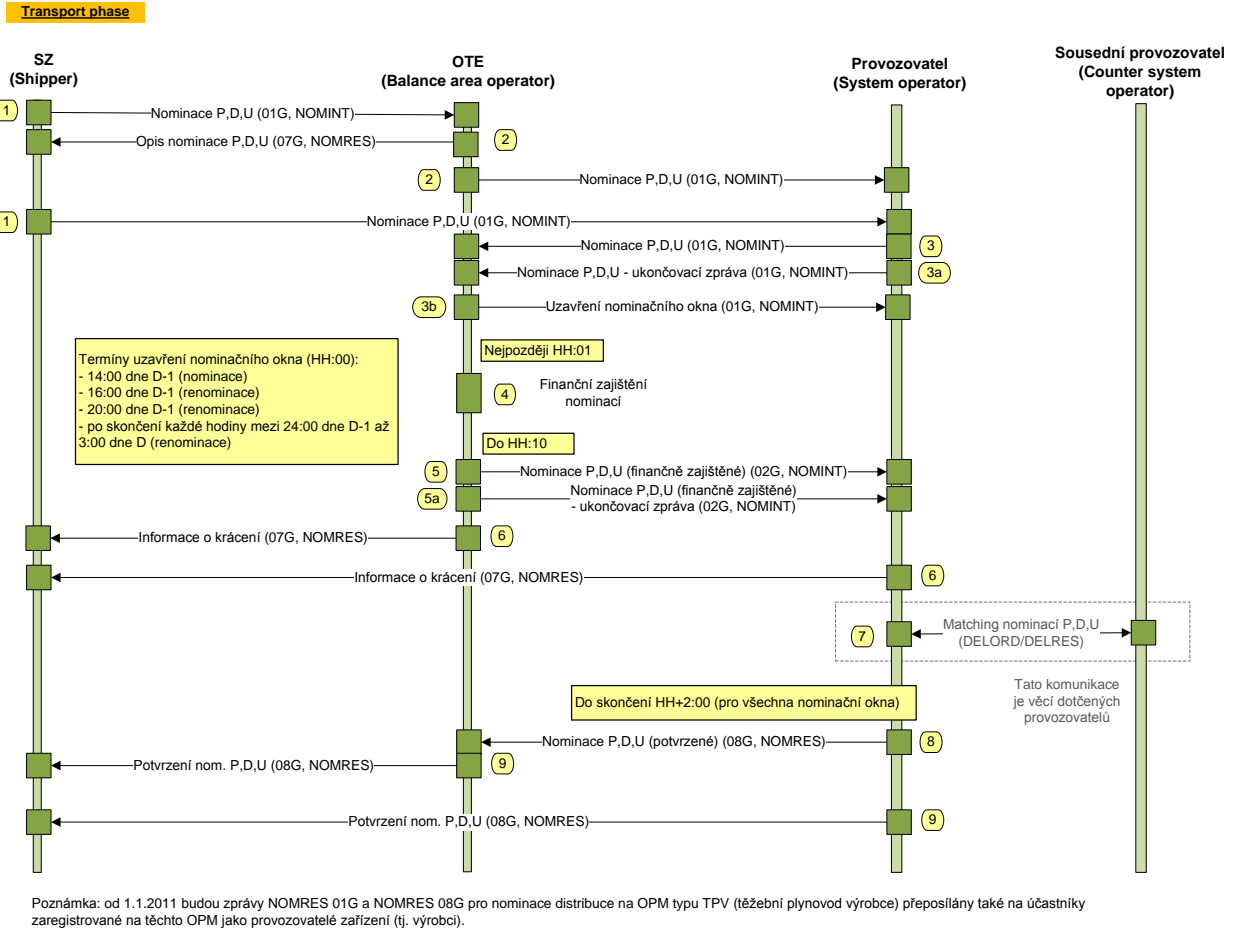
Transport phase

SZ
(Shipper)

OTE
(Balance area operator)

Provozovatel
(System operator)

Sousední provozovatel
(Counter system operator)

1 Nominace P,D,U (01G, NOMINT)

Opis nominace P,D,U (07G, NOMRES) 2

2 Nominace P,D,U (01G, NOMINT)

1 Nominace P,D,U (01G, NOMINT)

Nominace P,D,U (01G, NOMINT) 3

Nominace P,D,U - ukončovací zpráva (01G, NOMINT) 3a

3b Uzavření nominačního okna (01G, NOMINT)

Nejpozději HH:01

Termíny uzavření nominačního okna (HH:00):
- 14:00 dne D-1 (nominace)
- 16:00 dne D-1 (renominace)
- 20:00 dne D-1 (renominace)
- po skončení každé hodiny mezi 24:00 dne D-1 až 3:00 dne D (renominace)

4 Finanční zajištění nominací

Do HH:10

5 Nominace P,D,U (finančně zajištěné) (02G, NOMINT)

5a Nominace P,D,U (finančně zajištěné) - ukončovací zpráva (02G, NOMINT)

Informace o krácení (07G, NOMRES) 6

Informace o krácení (07G, NOMRES) 6

7 Matching nominací P,D,U (DELORD/DELRES)

Tato komunikace je věcí dotčených provozovatelů

Do skončení HH+2:00 (pro všechna nominační okna)

Nominace P,D,U (potvrzené) (08G, NOMRES) 8

Potvrzení nom. P,D,U (08G, NOMRES) 9

Potvrzení nom. P,D,U (08G, NOMRES) 9

Poznámka: od 1.1.2011 budou zprávy NOMRES 01G a NOMRES 08G pro nominace distribuce na OPM typu TPV (těžební plynovod výrobce) přeposílány také na účastníky zaregistrované na těchto OPM jako provozovatelé zařízení (tj. výrobci).